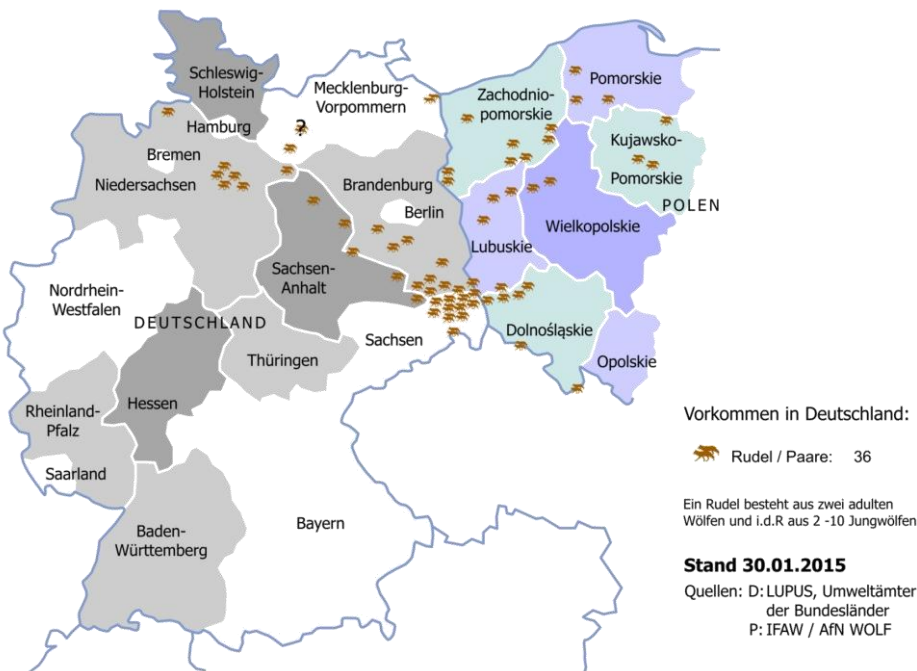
Schleswig-Holstein

Mecklenburg-Vorpommern

Hamburg

?

Bremen

Niedersachsen

Brandenburg

Berlin

Sachsen-Anhalt

Nordrhein-Westfalen

DEUTSCHLAND

Sachsen

Thüringen

Hessen

Rheinland-Pfalz

Saarland

Baden-Württemberg

Bayern

Zachodnio-pomorskie

Pomorskie

Kujawsko-Pomorskie

POLEN

Wielkopolskie

Lubuskie

Dolnośląskie

Opolskie

Vorkommen in Deutschland:

Rudel / Paare: 36

Ein Rudel besteht aus zwei adulten Wölfen und i.d.R aus 2 -10 Jungwölfen

Stand 30.01.2015

Quellen: D: LUPUS, Umweltämter der Bundesländer
P: IFAW / AfN WOLF